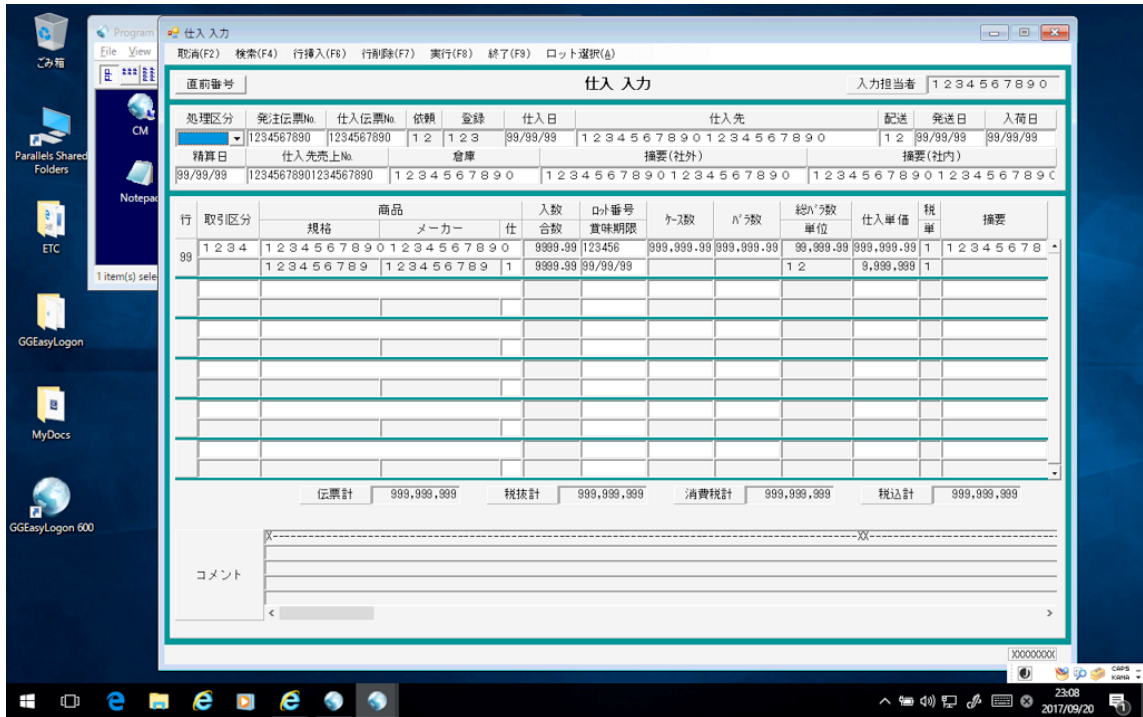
ごみ箱

Parallels Shared Folders

ETC

GGEasyLogon

MyDocs

GGEasyLogon 600

Program
File View
CM
Notepad
1 item(s) sele

仕入 入力

取消(F2) 検索(F4) 行挿入(F6) 行削除(F7) 実行(F8) 終了(F9) ロット選択(A)

直前番号 仕入 入力 入力担当者 1234567890

| 処理区分 | 発注伝票No. | 仕入伝票No. | 依頼 | 登録 | 仕入日 | 仕入先 | 配送 | 発送日 | 入荷日 |
|---|---|---|---|---|---|---|---|---|---|
| | 1234567890 | 1234567890 | 12 | 123 | 99/99/99 | 1234567890123456789 0 | 12 | 99/99/99 | 99/99/99 |

| 精算日 | 仕入先売上No. | 倉庫 | 摘要(社外) | 摘要(社内) |
|---|---|---|---|---|
| 99/99/99 | 12345678901234567890 | 1234567890 | 12345678901234567890 | 1234567890123456789C |

| 行 | 取引区分 | 商品 規格 | メーカー | 仕 | 入数 合数 | ロット番号 賞味期限 | ケース数 | バラ数 | 総バラ数 単位 | 仕入単価 | 税 単 | 摘要 |
|---|---|---|---|---|---|---|---|---|---|---|---|---|
| 99 | 1234 | 12345678901234567890 | | | 9999.99 | 123456 | 999,999.99 | 999,999.99 | 99,999.99 | 999,999.99 | 1 | 12345678 |
| | | 123456789 | 123456789 | 1 | 9999.99 | 99/99/99 | | | 12 | 9,999,999 | 1 | |

伝票計 999,999,999 税抜計 999,999,999 消費税計 999,999,999 税込計 999,999,999

コメント
X------------------------------------------------------------------------------------------XX-----------------------------

XXXXXXXX

CAPS KANA

23:08
2017/09/20